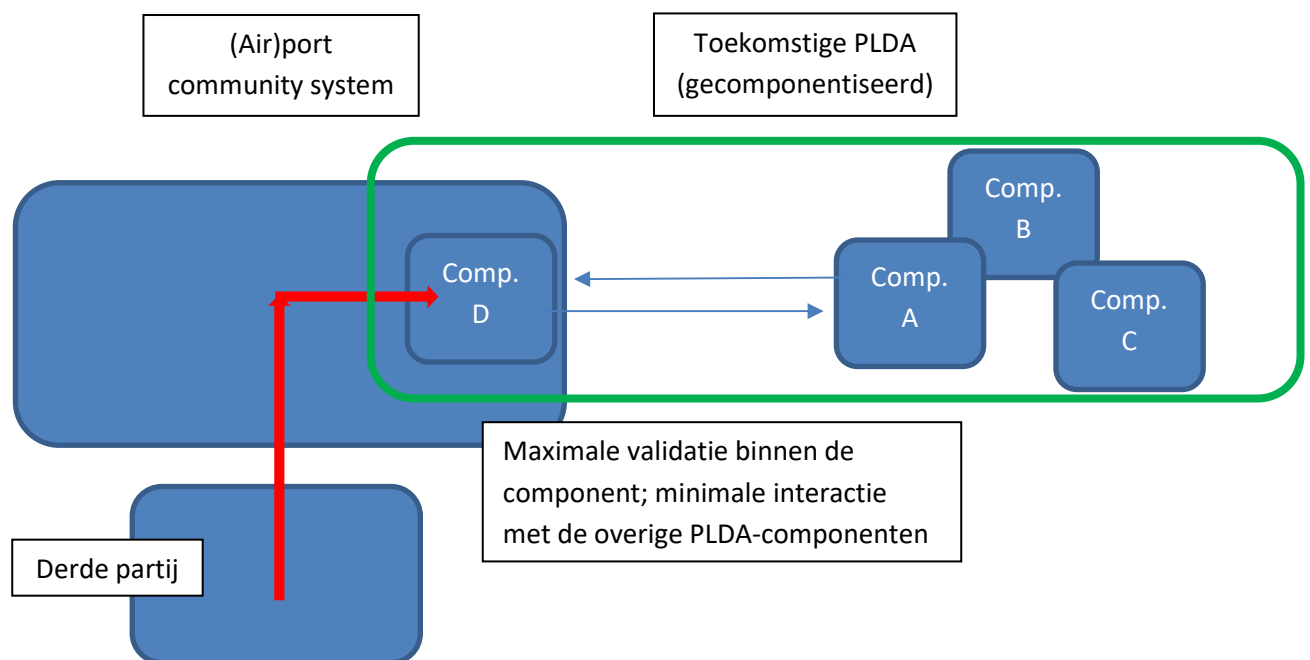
(Air)port community system

Toekomstige PLDA (gecomponentiseerd)

Comp. B

Comp. D

Comp. A

Comp. C

Maximale validatie binnen de component; minimale interactie met de overige PLDA-componenten

Derde partij